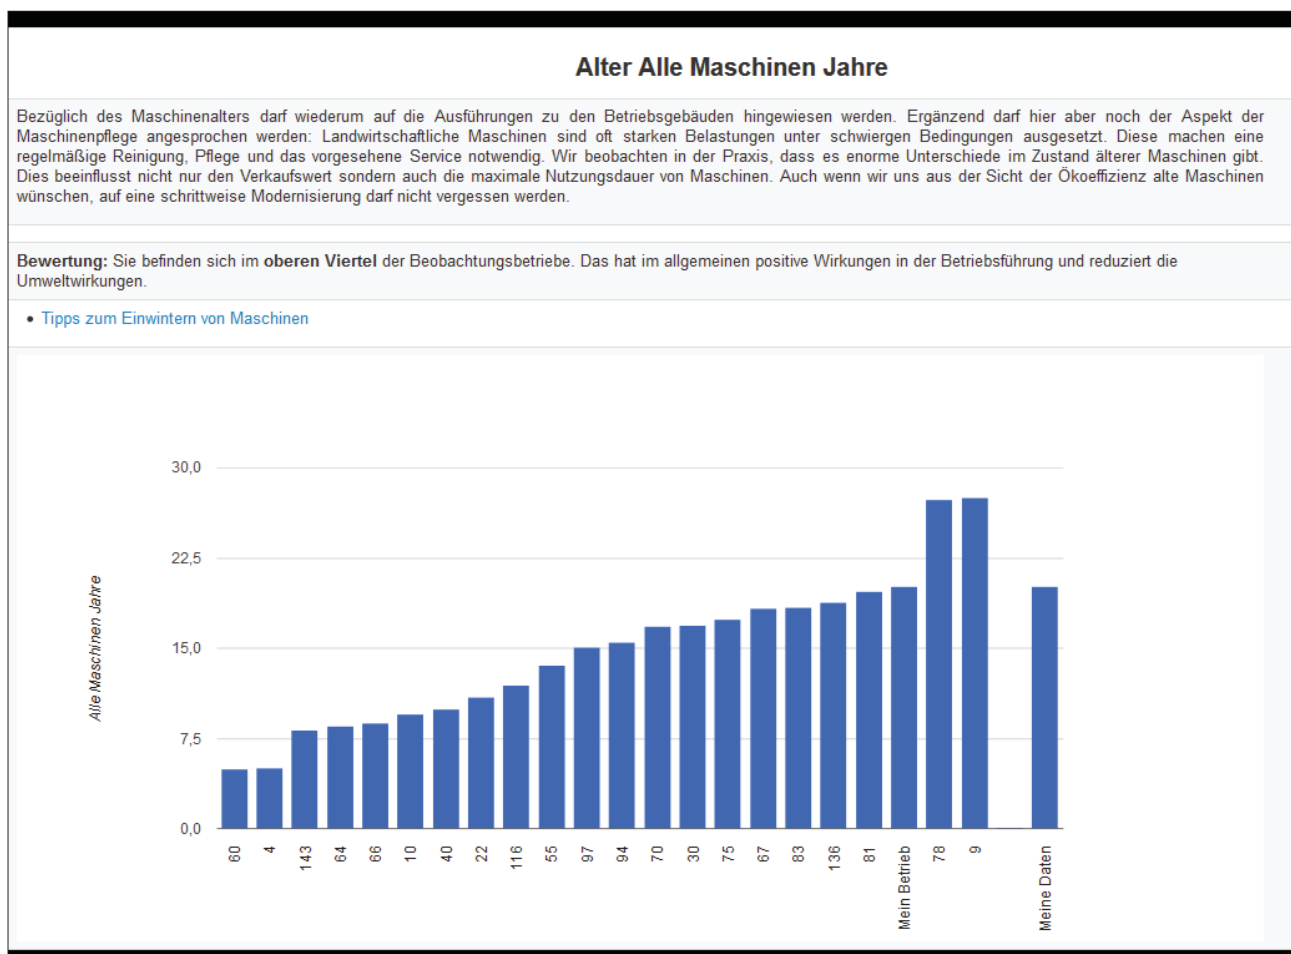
Alter Alle Maschinen Jahre

Bezüglich des Maschinenalters darf wiederum auf die Ausführungen zu den Betriebsgebäuden hingewiesen werden. Ergänzend darf hier aber noch der Aspekt der Maschinenpflege angesprochen werden: Landwirtschaftliche Maschinen sind oft starken Belastungen unter schwiergen Bedingungen ausgesetzt. Diese machen eine regelmäßige Reinigung, Pflege und das vorgesehene Service notwendig. Wir beobachten in der Praxis, dass es enorme Unterschiede im Zustand älterer Maschinen gibt. Dies beeinflusst nicht nur den Verkaufswert sondern auch die maximale Nutzungsdauer von Maschinen. Auch wenn wir uns aus der Sicht der Ökoeffizienz alte Maschinen wünschen, auf eine schrittweise Modernisierung darf nicht vergessen werden.

**Bewertung:** Sie befinden sich im **oberen Viertel** der Beobachtungsbetriebe. Das hat im allgemeinen positive Wirkungen in der Betriebsführung und reduziert die Umweltwirkungen.

• Tipps zum Einwintern von Maschinen

Alle Maschinen Jahre

30,0
22,5
15,0
7,5
0,0

60 4 143 64 66 10 40 22 116 55 97 94 70 30 75 67 83 136 81 Mein Betrieb 78 9 Meine Daten